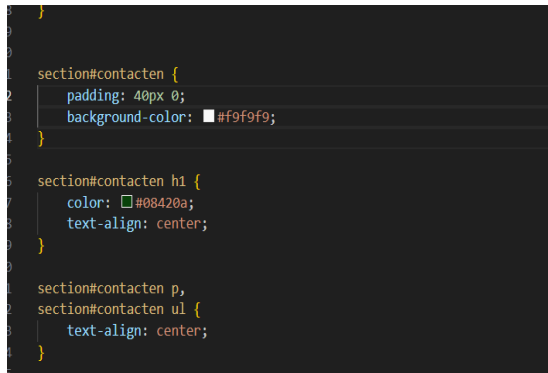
8 }
9
0
1 section#contacten {
2     padding: 40px 0;
3     background-color: #f9f9f9;
4 }
5
6 section#contacten h1 {
7     color: #08420a;
8     text-align: center;
9 }
0
1 section#contacten p,
2 section#contacten ul {
3     text-align: center;
4 }